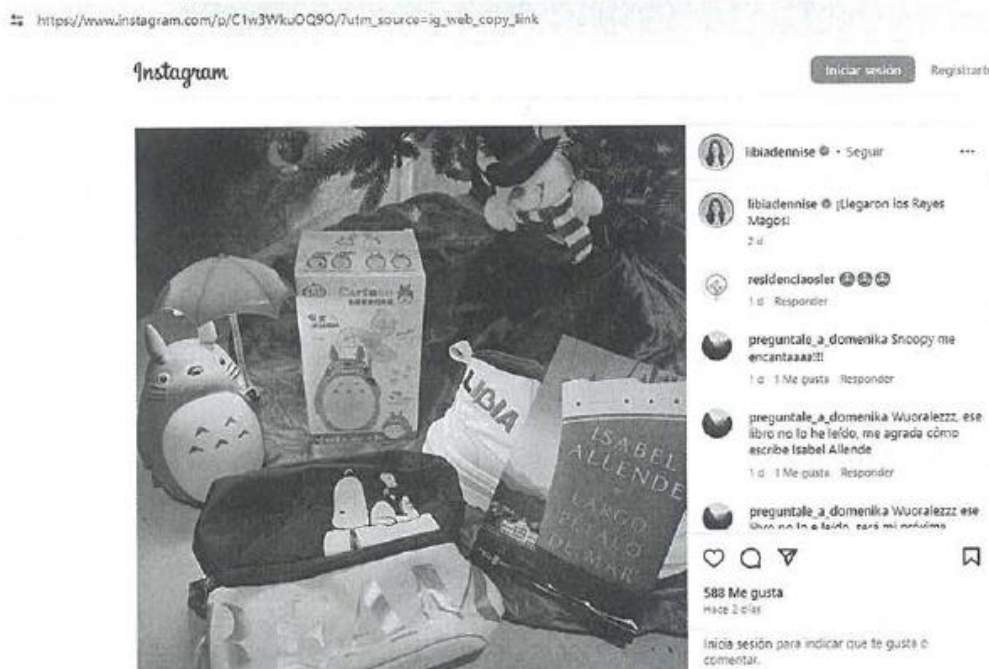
https://www.instagram.com/p/C1w3WkuOQ9O/?utm_source=ig_web_copy_link

Instagram

Iniciar sesión Registrarte

Cartoon

LIDIA

ISABEL ALLENDE

LARGO PÉTALO DE MAR

libiadennise · Seguir

libiadennise ¡Llegaron los Reyes Magos!
2 d

residenciaosler 😂😂😂
1 d Responder

preguntale_a_domenika Snoopy me encantaaaa!!!
1 d 1 Me gusta Responder

preguntale_a_domenika Wuoralezzz, ese libro no lo he leído, me agrada cómo escribe Isabel Allende
1 d 1 Me gusta Responder

preguntale_a_domenika Wuoralezzz ese libro no lo e leído, será mi próxima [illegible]

588 Me gusta
Hace 2 días

Inicia sesión para indicar que te gusta o comentar.